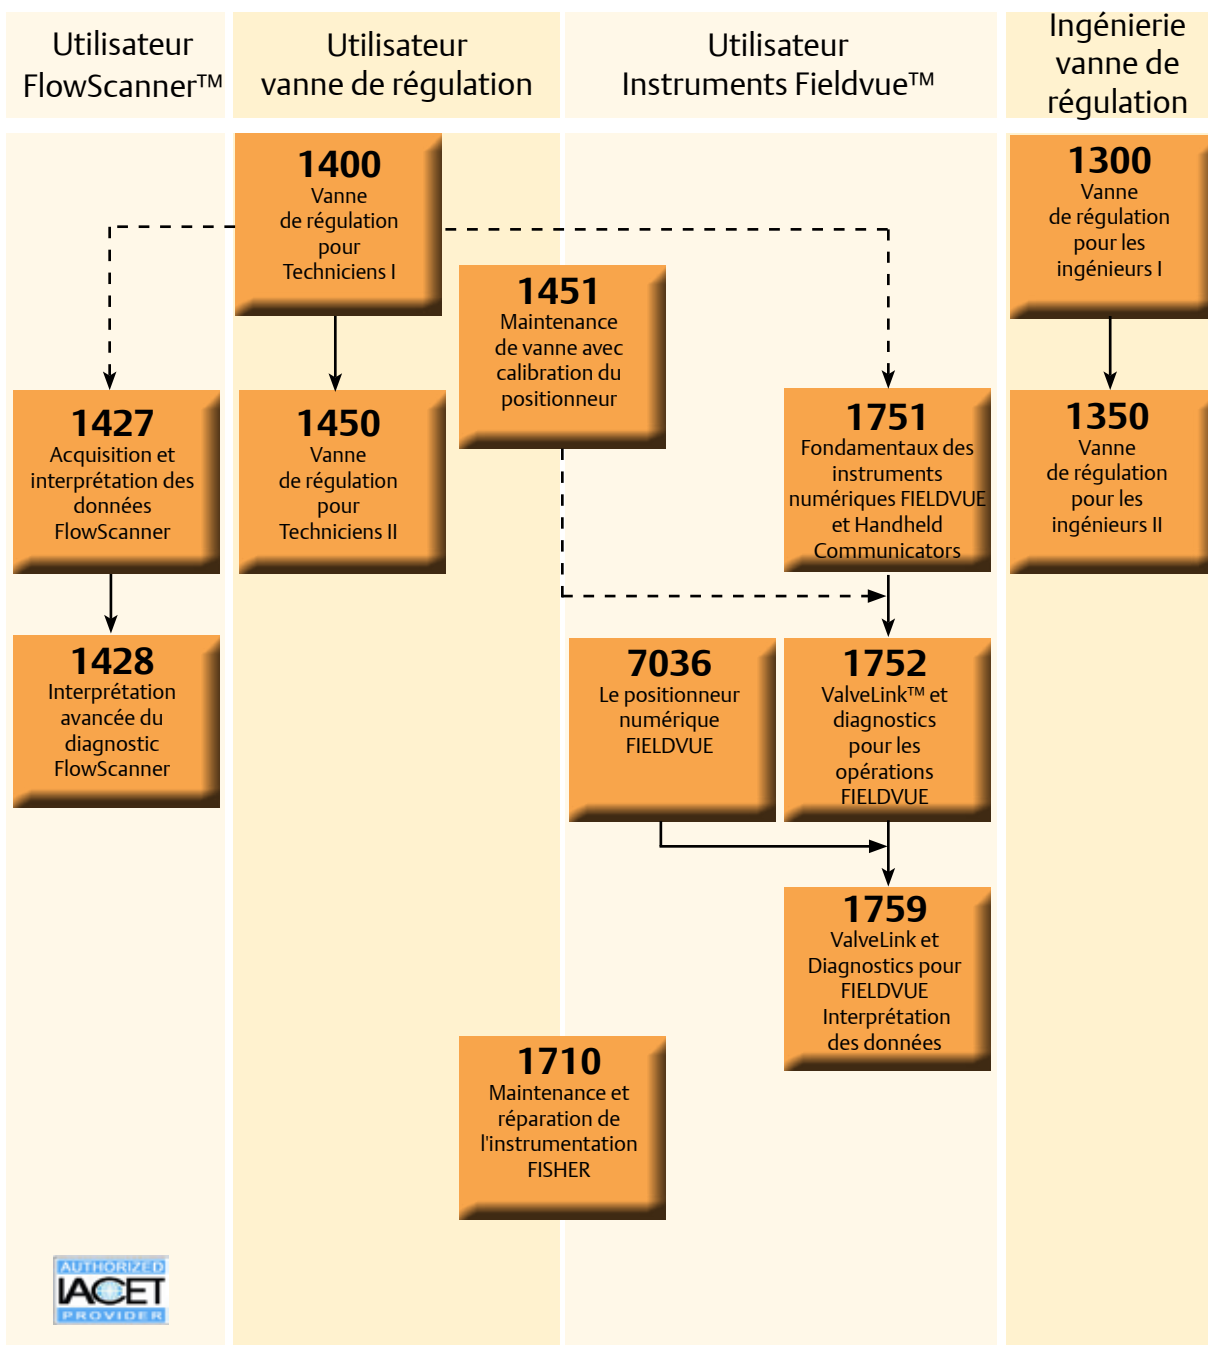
Utilisateur FlowScanner™

Utilisateur vanne de régulation

Utilisateur Instruments Fieldvue™

Ingénierie vanne de régulation

1400
Vanne de régulation pour Techniciens I

1451
Maintenance de vanne avec calibration du positionneur

1300
Vanne de régulation pour les ingénieurs I

1427
Acquisition et interprétation des données FlowScanner

1450
Vanne de régulation pour Techniciens II

1751
Fondamentaux des instruments numériques FIELDVUE et Handheld Communicators

1350
Vanne de régulation pour les ingénieurs II

1428
Interprétation avancée du diagnostic FlowScanner

7036
Le positionneur numérique FIELDVUE

1752
ValveLink™ et diagnostics pour les opérations FIELDVUE

1759
ValveLink et Diagnostics pour FIELDVUE Interprétation des données

1710
Maintenance et réparation de l'instrumentation FISHER

AUTHORIZED IACET PROVIDER